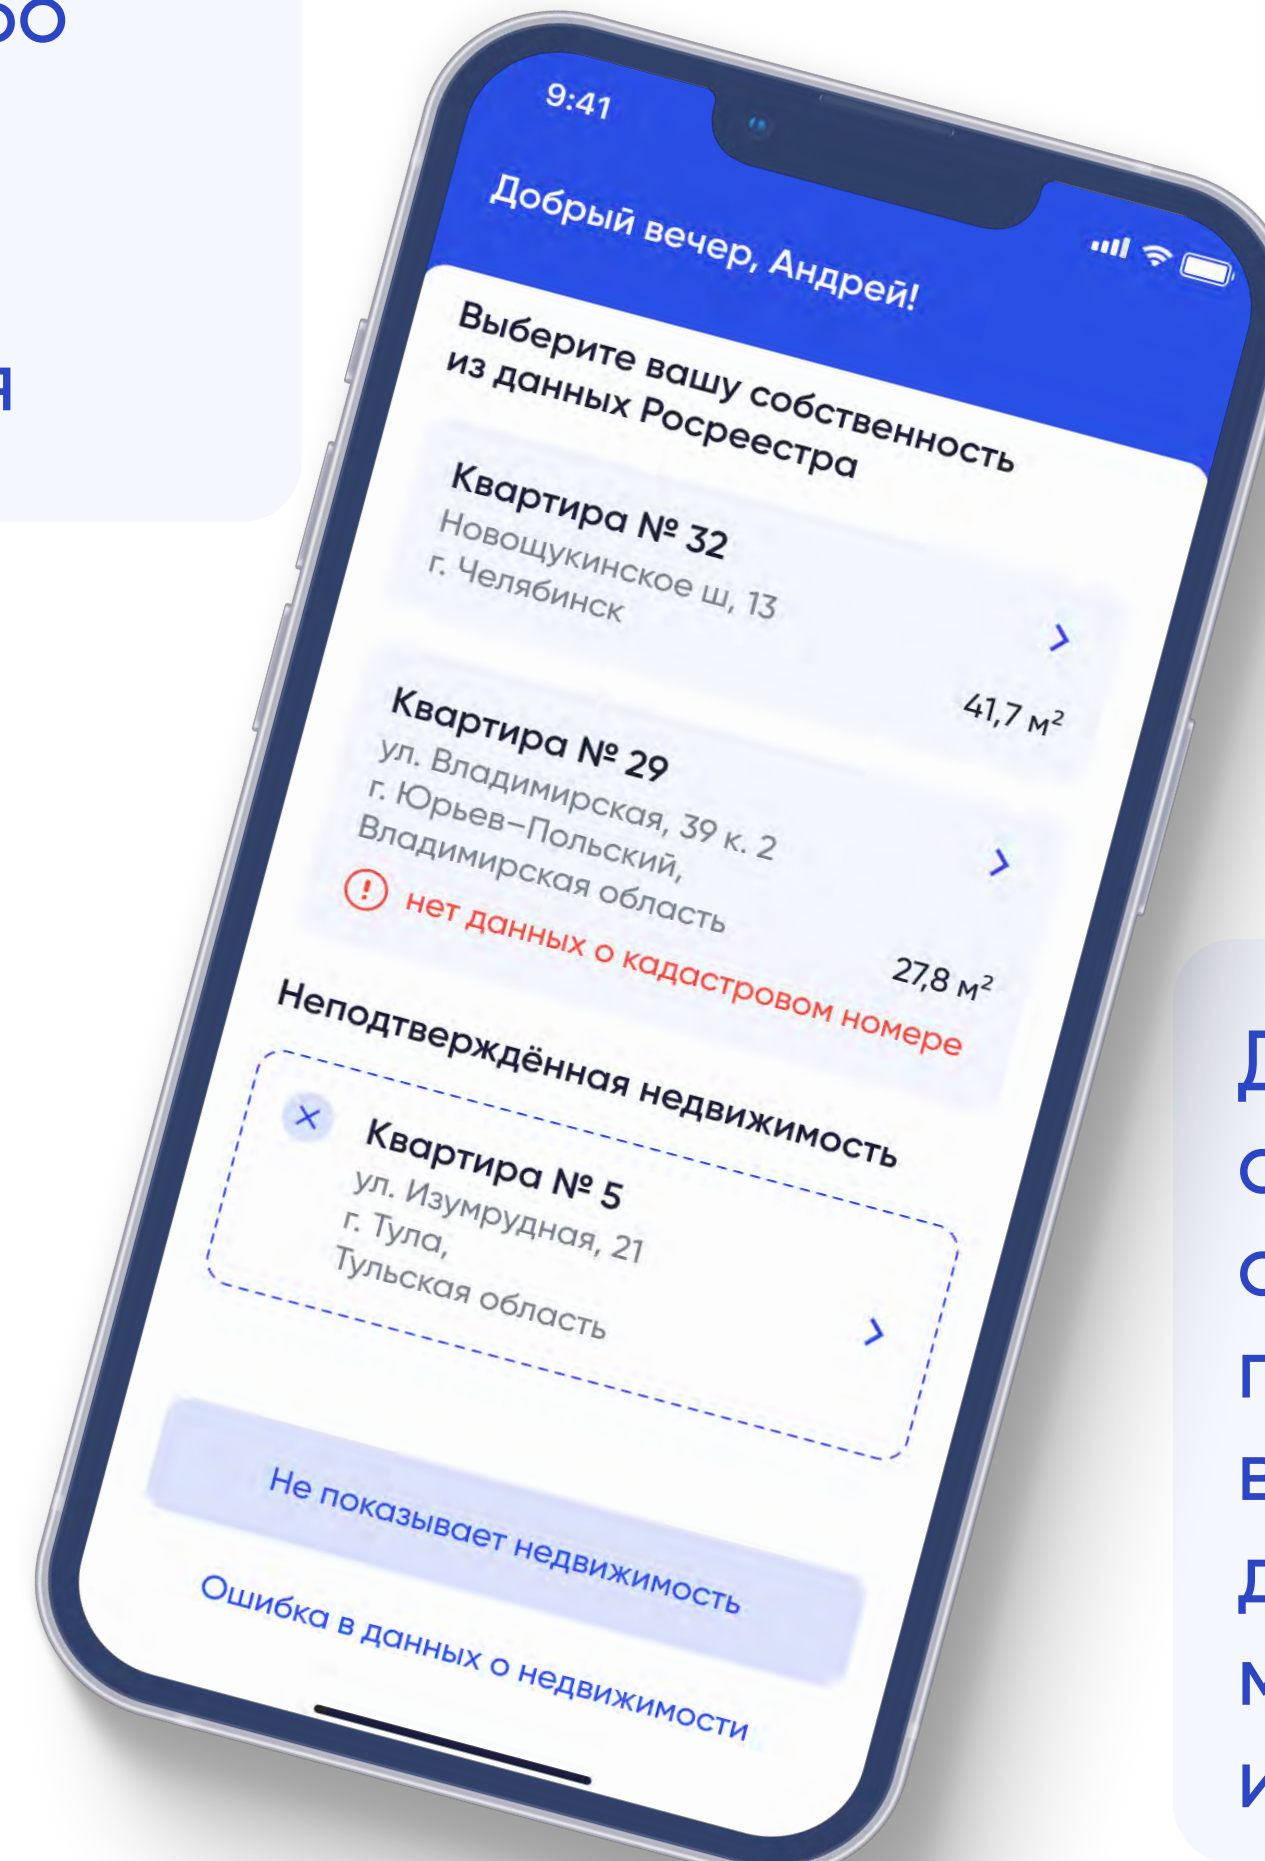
оо

я

9:41

Добрый вечер, Андрей!

Выберите вашу собственность из данных Росреестра

Квартира № 32
Новощукинское ш, 13
г. Челябинск

41,7 м²

Квартира № 29
ул. Владимирская, 39 к. 2
г. Юрьев-Польский,
Владимирская область

нет данных о кадастровом номере

27,8 м²

Неподтверждённая недвижимость

Квартира № 5
ул. Изумрудная, 21
г. Тула,
Тульская область

Не показывает недвижимость

Ошибка в данных о недвижимости

Д
С
С
П
Е
Д
М
И